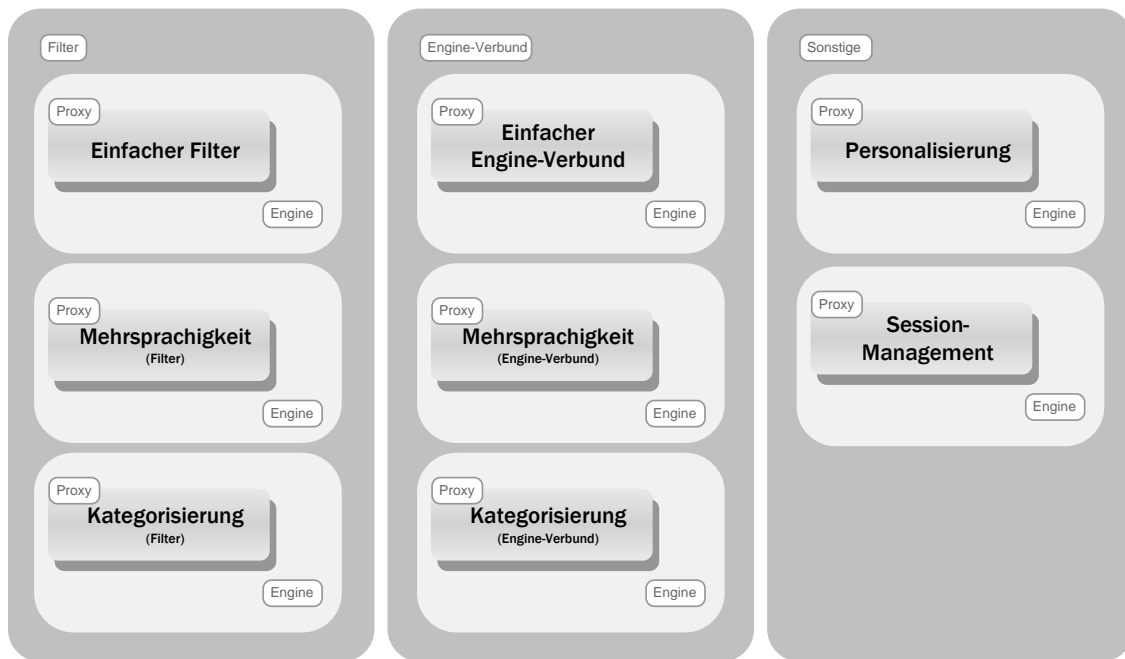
Filter

Proxy
Einfacher Filter
Engine

Proxy
Mehrsprachigkeit
(Filter)
Engine

Proxy
Kategorisierung
(Filter)
Engine

Engine-Verbund

Proxy
Einfacher Engine-Verbund
Engine

Proxy
Mehrsprachigkeit
(Engine-Verbund)
Engine

Proxy
Kategorisierung
(Engine-Verbund)
Engine

Sonstige

Proxy
Personalisierung
Engine

Proxy
Session-Management
Engine